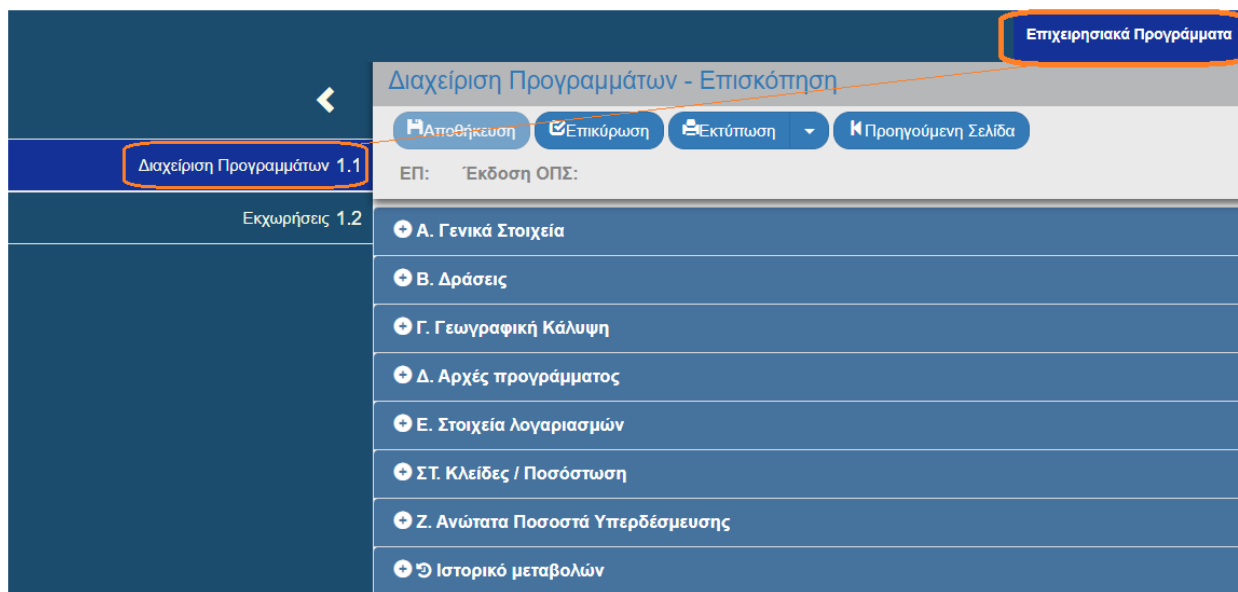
Επιχειρησιακά Προγράμματα

Διαχείριση Προγραμμάτων - Επισκόπηση

Αποθήκευση
Επικύρωση
Εκτύπωση
Προηγούμενη Σελίδα

ΕΠ: Έκδοση ΟΠΣ:

Διαχείριση Προγραμμάτων 1.1
Εκχωρήσεις 1.2

Α. Γενικά Στοιχεία
Β. Δράσεις
Γ. Γεωγραφική Κάλυψη
Δ. Αρχές προγράμματος
Ε. Στοιχεία λογαριασμών
ΣΤ. Κλείδες / Ποσόστωση
Ζ. Ανώτατα Ποσοστά Υπερδέσμευσης
Ιστορικό μεταβολών